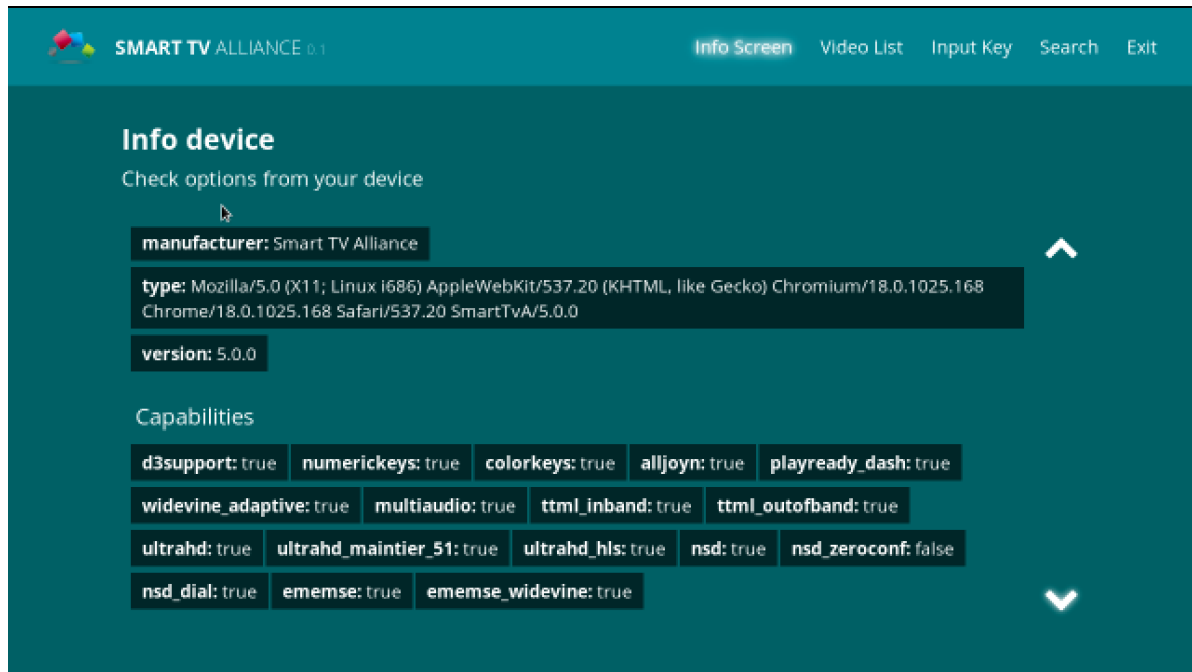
SMART TV ALLIANCE 0.1

Info Screen Video List Input Key Search Exit

Info device

Check options from your device

manufacturer: Smart TV Alliance

type: Mozilla/5.0 (X11; Linux i686) AppleWebKit/537.20 (KHTML, like Gecko) Chromium/18.0.1025.168 Chrome/18.0.1025.168 Safari/537.20 SmartTvA/5.0.0

version: 5.0.0

Capabilities

d3support: true numerickeys: true colorkeys: true alljoyn: true playready_dash: true

widevine_adaptive: true multiaudio: true ttml_inband: true ttml_outofband: true

ultrahd: true ultrahd_maintier_51: true ultrahd_hls: true nsd: true nsd_zeroconf: false

nsd_dial: true ememse: true ememse_widevine: true